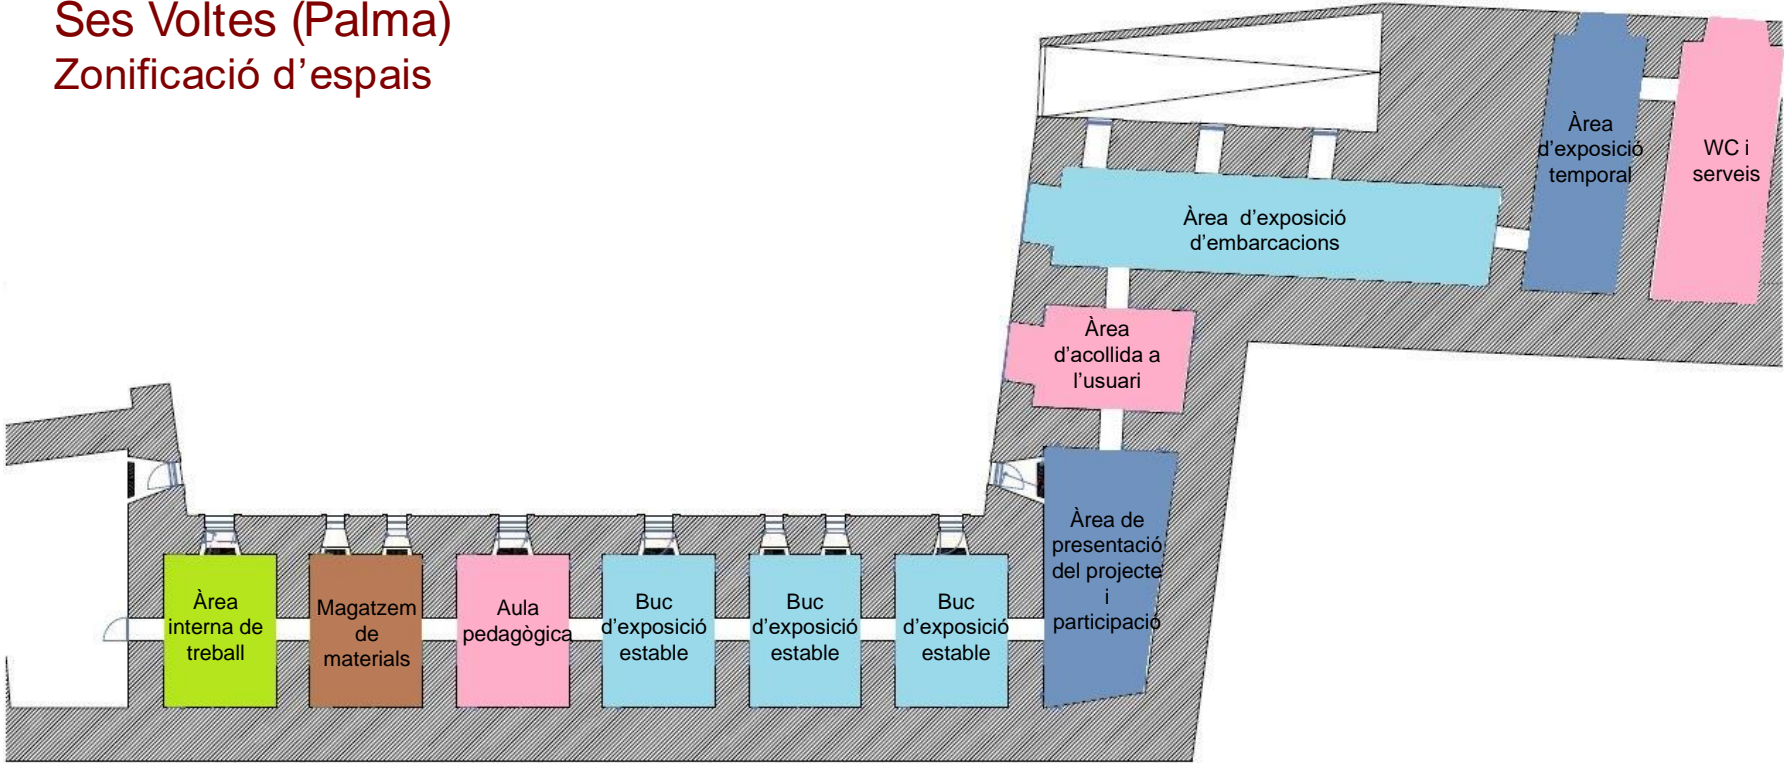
Ses Voltes (Palma)
Zonificació d'espais

Àrea d'exposició temporal

WC i serveis

Àrea d'exposició d'embarcacions

Àrea d'acollida a l'usuari

Àrea de presentació del projecte i participació

Àrea interna de treball

Magatzem de materials

Aula pedagògica

Buc d'exposició estable

Buc d'exposició estable

Buc d'exposició estable